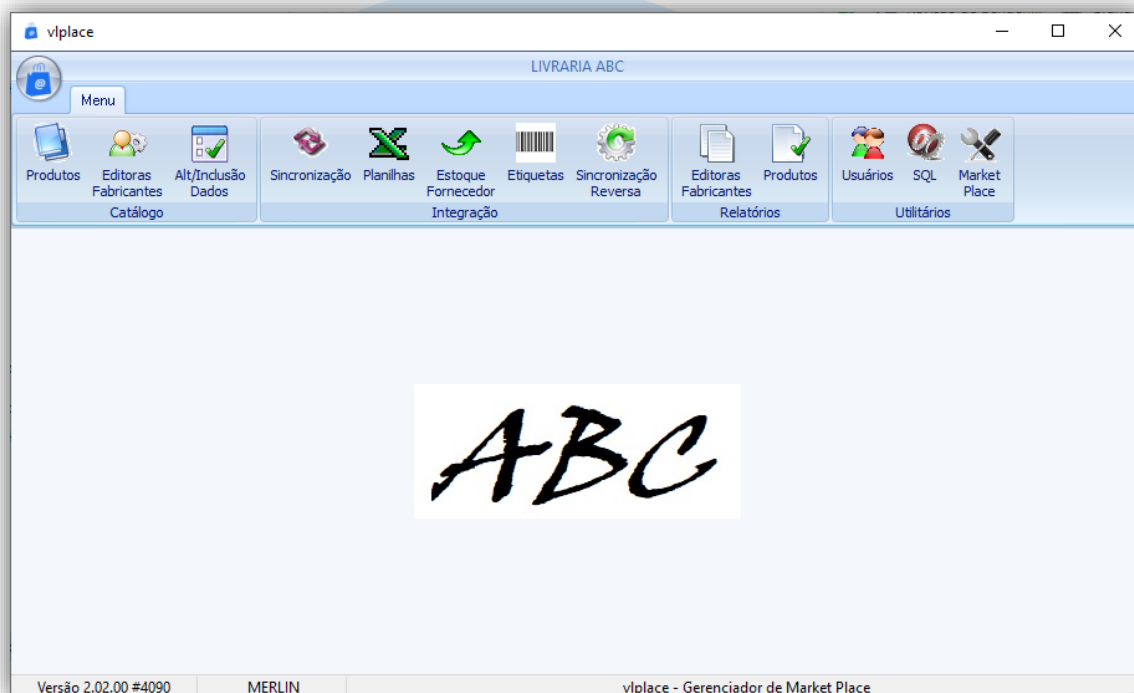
vlplace

LIVRARIA ABC

Menu

Produtos
Editoras Fabricantes
Alt/Inclusão Dados
Catálogo

Sincronização
Planilhas
Estoque Fornecedor
Etiquetas
Sincronização Reversa
Integração

Editoras Fabricantes
Produtos
Relatórios

Usuários
SQL
Market Place
Utilitários

ABC

Versão 2.02.00 #4090
MERLIN
vlplace - Gerenciador de Market Place